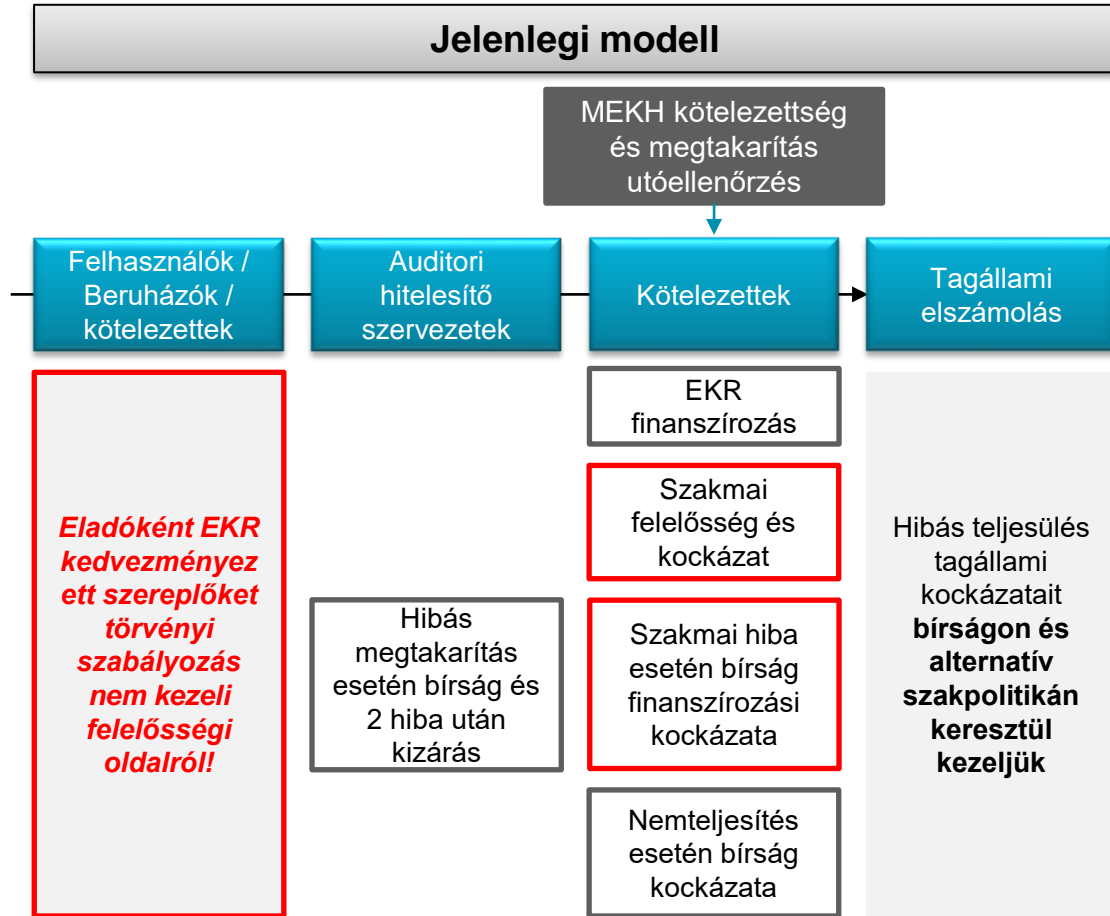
Jelenlegi modell

MEKH kötelezettség és megtakarítás utóellenőrzés

Felhasználók / Beruházók / kötelezettek

Auditori hitelesítő szervezetek

Kötelezettek

Tagállami elszámolás

Eladóként EKR kedvezményezett szereplőket törvényi szabályozás nem kezeli felelősségi oldalról!

Hibás megtakarítás esetén bírság és 2 hiba után kizárás

EKR finanszírozás

Szakmai felelősség és kockázat

Szakmai hiba esetén bírság finanszírozási kockázata

Nemteljesítés esetén bírság kockázata

Hibás teljesülés tagállami kockázatait **bírságon és alternatív szakpolitikán keresztül kezeljük**